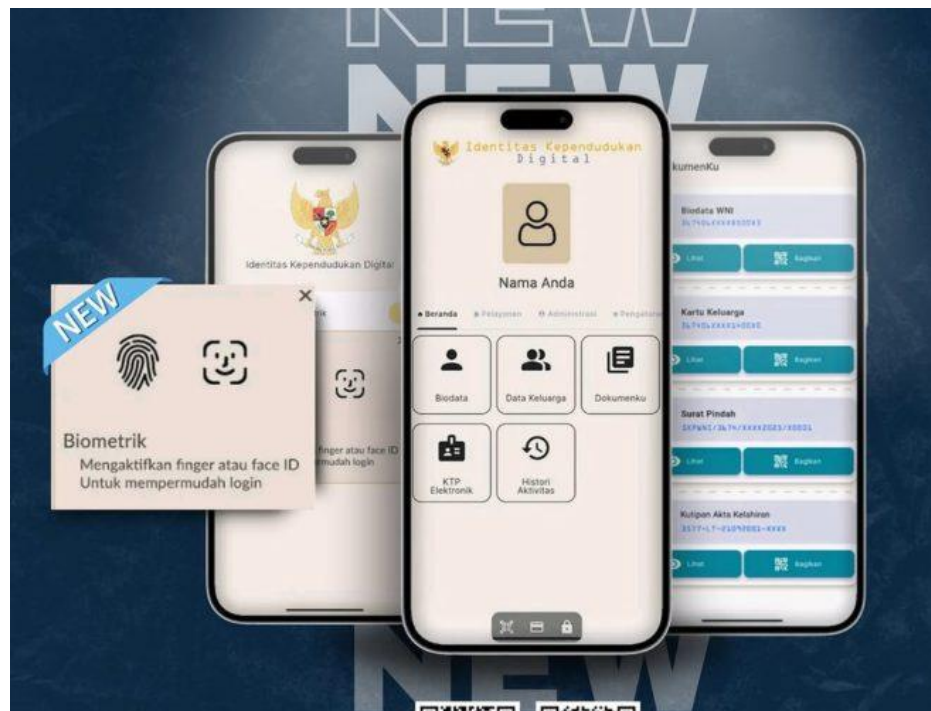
NEW
NEW

Identitas Kependudukan Digital

NEW
Biometrik
Mengaktifkan finger atau face ID
Untuk mempermudah login

finger atau face ID
mudah login

Identitas Kependudukan Digital

Nama Anda

Beranda Pelayanan Administrasi Pengaturan

Biodata
Data Keluarga
Dokumenku
KTP Elektronik
Histori Aktivitas

kumenKu

Biodata WNI
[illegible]
Lihat Bagikan

Kartu Keluarga
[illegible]
Lihat Bagikan

Surat Pindah
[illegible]
Lihat Bagikan

Kutipan Akta Kelahiran
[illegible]
Lihat Bagikan

NEW